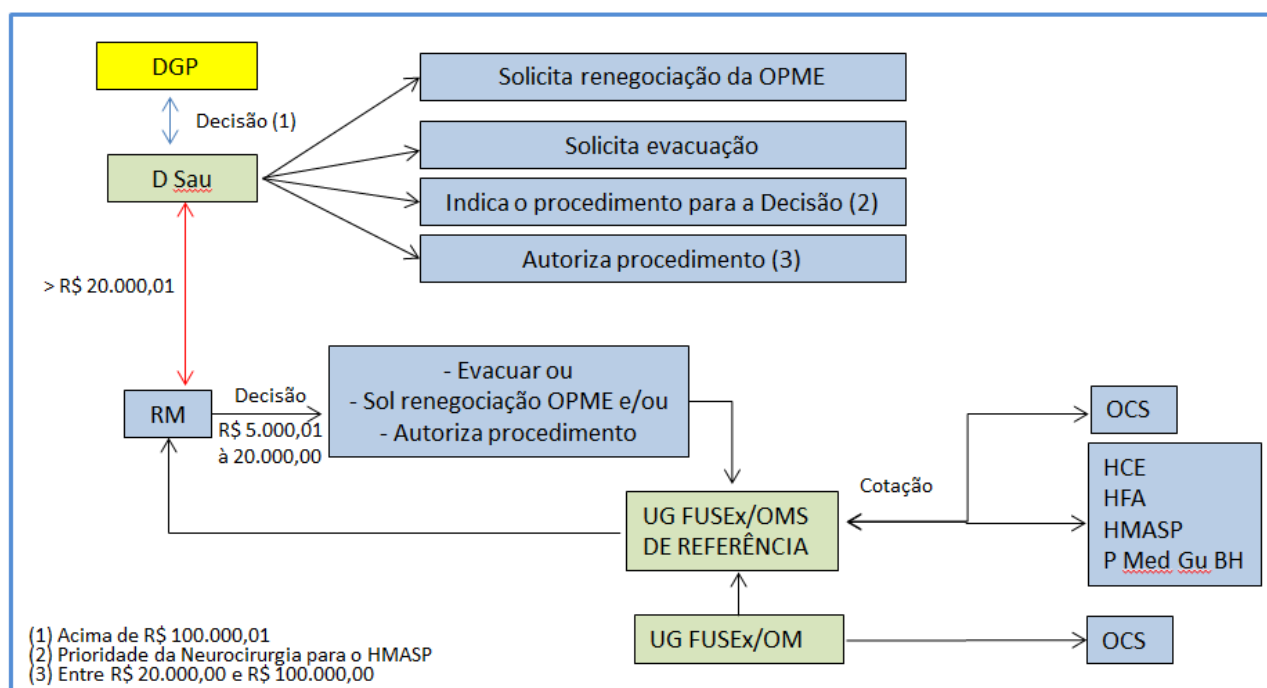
DGP

Decisão (1)

D Sau

Solicita renegociação da OPME

Solicita evacuação

Indica o procedimento para a Decisão (2)

Autoriza procedimento (3)

> R$ 20.000,01

RM

Decisão

R$ 5.000,01 à 20.000,00

- Evacuar ou
- Sol renegociação OPME e/ou
- Autoriza procedimento

OCS

HCE
HFA
HMASP
P Med Gu BH

Cotação

UG FUSEx/OMS DE REFERÊNCIA

UG FUSEx/OM

OCS

(1) Acima de R$ 100.000,01
(2) Prioridade da Neurocirurgia para o HMASP
(3) Entre R$ 20.000,00 e R$ 100.000,00